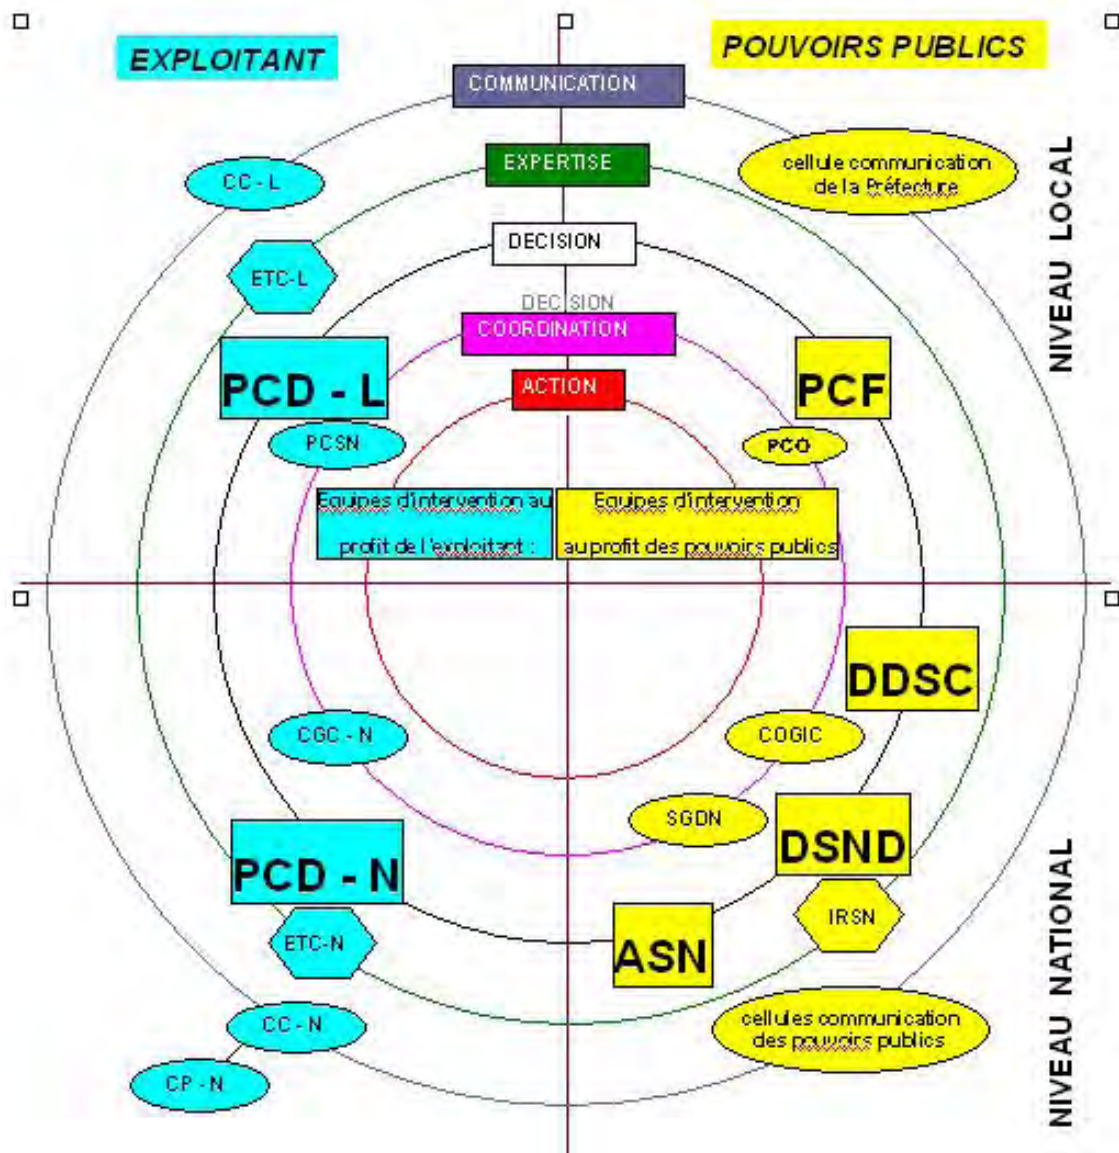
EXPLOITANT

POUVOIRS PUBLICS

COMMUNICATION

EXPERTISE

DECISION

DECISION

COORDINATION

ACTION

CC - L

cellule communication de la Préfecture

NIVEAU LOCAL

ETC-L

PCD - L

PCF

PCSN

PCO

Equipes d'intervention au profit de l'exploitant :

Equipes d'intervention au profit des pouvoirs publics

DDSC

CGC - N

COGIC

SGDN

DSND

PCD - N

IRSN

ETC-N

ASN

CC - N

cellules communication des pouvoirs publics

CP - N

NIVEAU NATIONAL